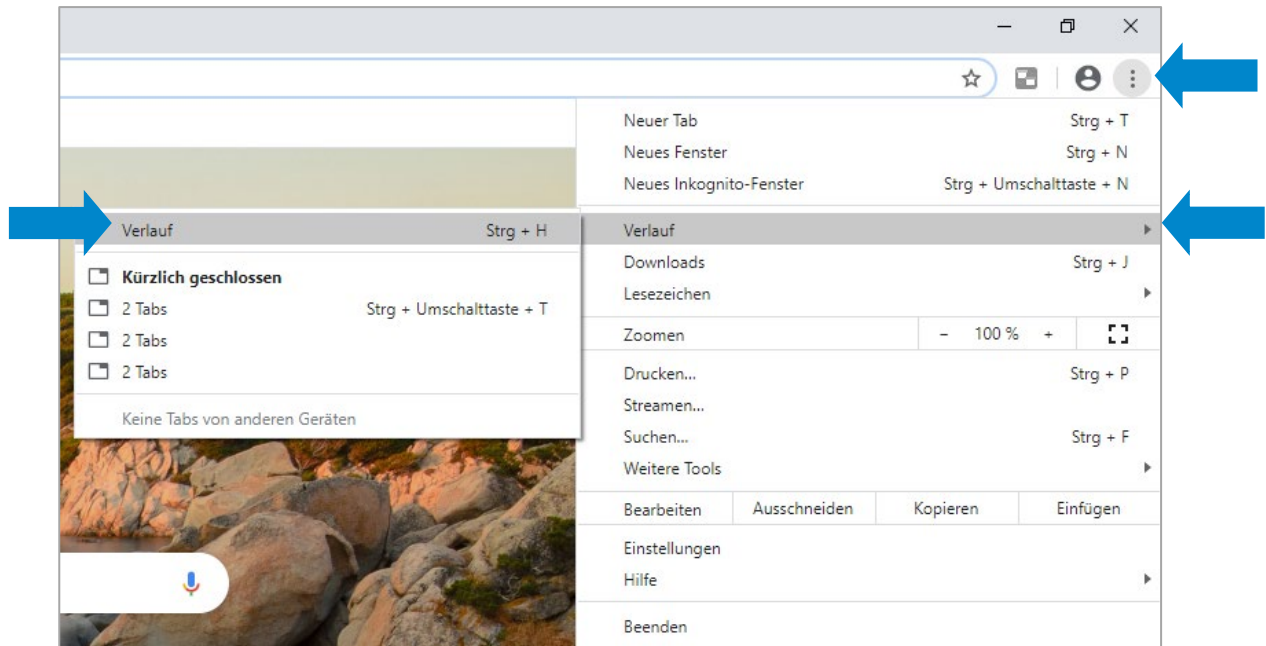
Verlauf Strg + H

Kürzlich geschlossen
2 Tabs Strg + Umschalttaste + T
2 Tabs
2 Tabs

Keine Tabs von anderen Geräten

Neuer Tab Strg + T
Neues Fenster Strg + N
Neues Inkognito-Fenster Strg + Umschalttaste + N

Verlauf
Downloads Strg + J
Lesezeichen

Zoomen – 100 % +

Drucken... Strg + P
Streamen...
Suchen... Strg + F
Weitere Tools

Bearbeiten Ausschneiden Kopieren Einfügen

Einstellungen
Hilfe

Beenden